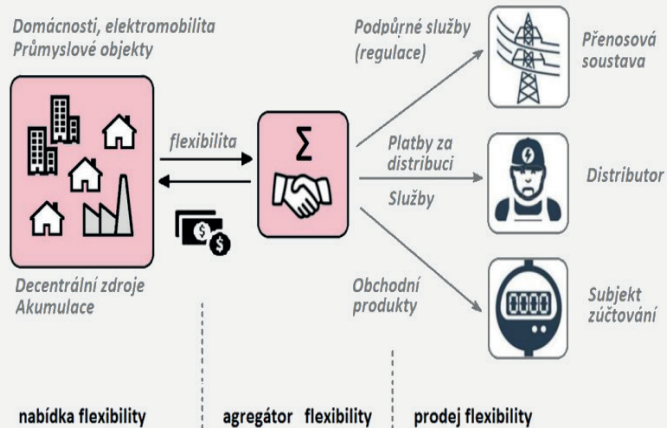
Domácnosti, elektromobilita
Průmyslové objekty

flexibilita

Σ

Decentrální zdroje
Akumulace

Podpůrné služby
(regulace)

Přenosová soustava

Platby za distribuci

Služby

Distributor

Obchodní produkty

0000

Subjekt zúčtování

nabídka flexibility

agregátor flexibility

prodej flexibility